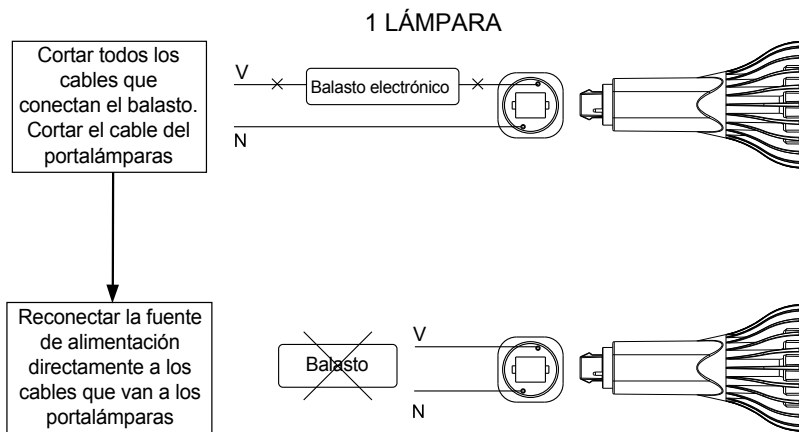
1 LÁMPARA

Cortar todos los cables que conectan el balasto. Cortar el cable del portalámparas

V

Balasto electrónico

N

Reconectar la fuente de alimentación directamente a los cables que van a los portalámparas

Balasto

V

N